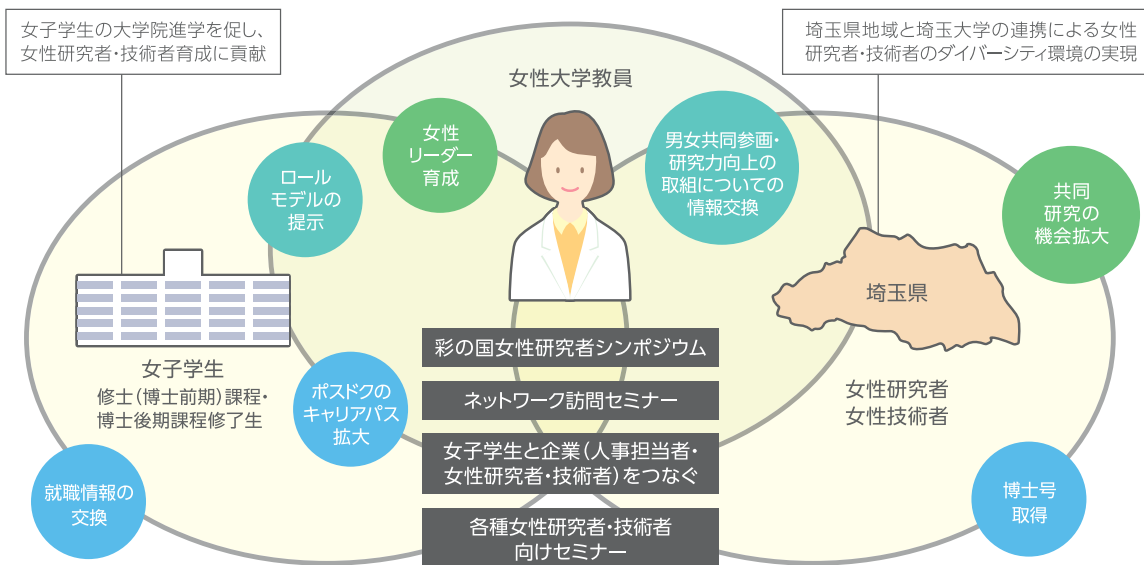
女子学生の大学院進学を促し、女性研究者・技術者育成に貢献

埼玉県地域と埼玉大学の連携による女性研究者・技術者のダイバーシティ環境の実現

女性大学教員

女性リーダー育成

ロールモデルの提示

男女共同参画・研究力向上の取組についての情報交換

共同研究の機会拡大

埼玉県

女子学生
修士(博士前期)課程・博士後期課程修了生

ポスドクのキャリアパス拡大

彩の国女性研究者シンポジウム

ネットワーク訪問セミナー

女子学生と企業(人事担当者・女性研究者・技術者)をつなぐ

各種女性研究者・技術者向けセミナー

女性研究者
女性技術者

就職情報の交換

博士号取得